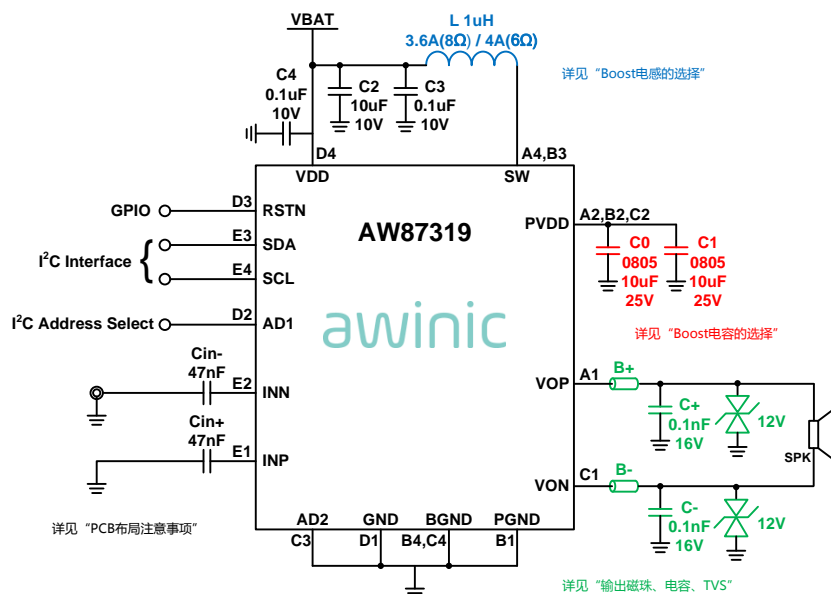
VBAT

L 1uH
3.6A(8Ω) / 4A(6Ω)

详见“Boost电感的选择”

C4
0.1uF
10V

C2
10uF
10V

C3
0.1uF
10V

D4
VDD

A4,B3
SW

GPIO
D3
RSTN

AW87319

PVDD
A2,B2,C2

$I^2C$ Interface
E3
SDA
E4
SCL

C0
0805
10uF
25V

C1
0805
10uF
25V

$I^2C$ Address Select
D2
AD1

awinic

详见“Boost电容的选择”

Cin-
47nF
E2
INN

VOP
A1
B+

C+
0.1nF
16V

12V

Cin+
47nF
E1
INP

SPK

VON
C1
B-

C-
0.1nF
16V

12V

详见“PCB布局注意事项”

AD2
C3
GND
D1
BGND
B4,C4
PGND
B1

详见“输出磁珠、电容、TVS”